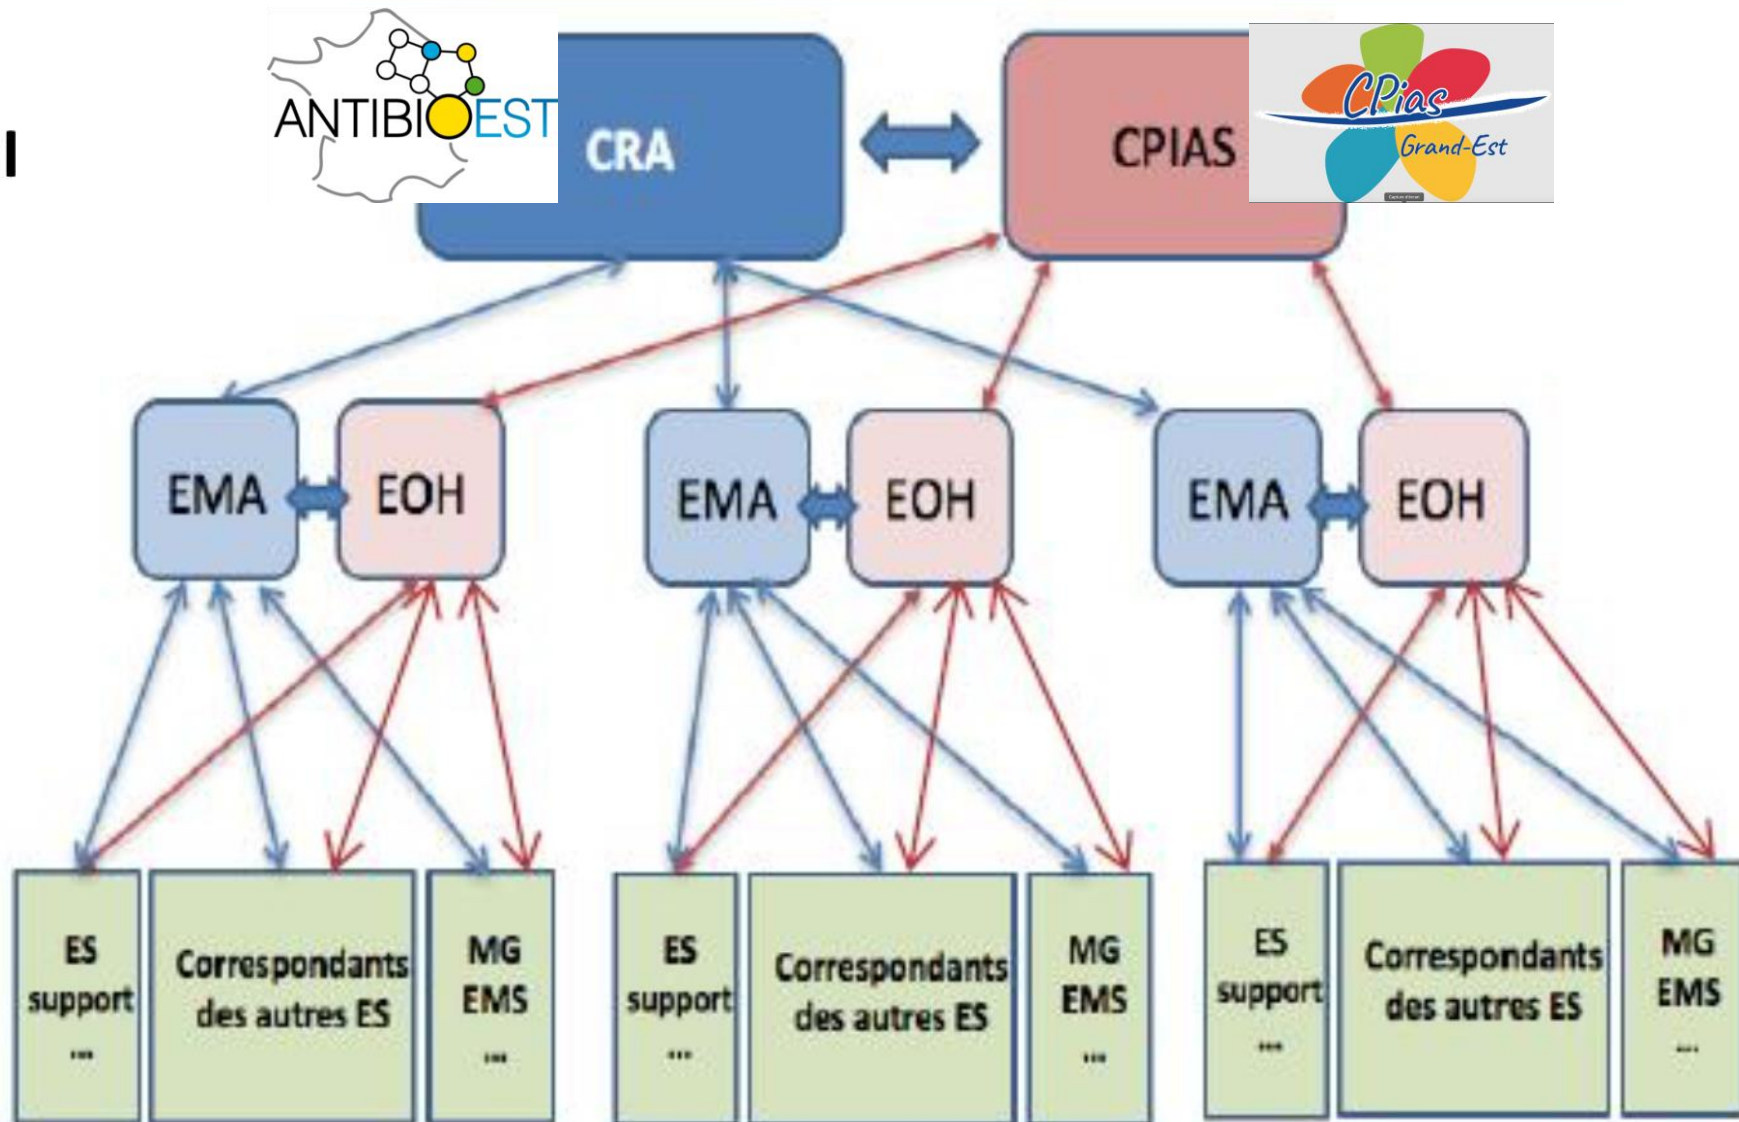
ANTIBIOEST

CRA

CPIAS

CPias Grand-Est

EMA EOH

EMA EOH

EMA EOH

ES support ...

Correspondants des autres ES

MG EMS ...

ES support ...

Correspondants des autres ES

MG EMS ...

ES support ...

Correspondants des autres ES

MG EMS ...